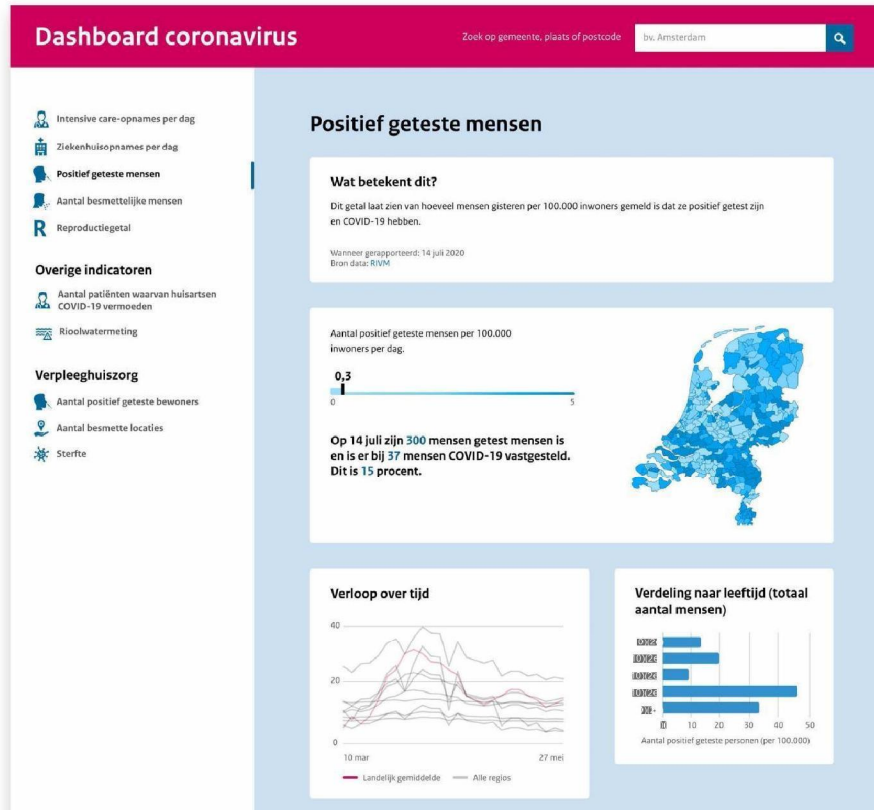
Dashboard coronavirus

Zoek op gemeente, plaats of postcode

bv. Amsterdam

Intensive care-opnames per dag

Ziekenhuisopnames per dag

Positief geteste mensen

Aantal besmettelijke mensen

R Reproductiegetal

Overige indicatoren

Aantal patiënten waarvan huisartsen COVID-19 vermoeden

Rioolwatermeting

Verpleeghuiszorg

Aantal positief geteste bewoners

Aantal besmette locaties

Sterfte

Positief geteste mensen

Wat betekent dit?

Dit getal laat zien van hoeveel mensen gisteren per 100.000 inwoners gemeld is dat ze positief getest zijn en COVID-19 hebben.

Wanneer gerapporteerd: 14 juli 2020
Bron data: RIVM

Aantal positief geteste mensen per 100.000 inwoners per dag.

0,3

0

5

Op 14 juli zijn 300 mensen getest mensen is en is er bij 37 mensen COVID-19 vastgesteld. Dit is 15 procent.

Verloop over tijd

40

20

0

10 mar

27 mei

Landelijk gemiddelde

Alle regios

Verdeling naar leeftijd (totaal aantal mensen)

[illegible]

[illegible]

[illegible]

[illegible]

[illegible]

0

10

20

30

40

50

Aantal positief geteste personen (per 100.000)